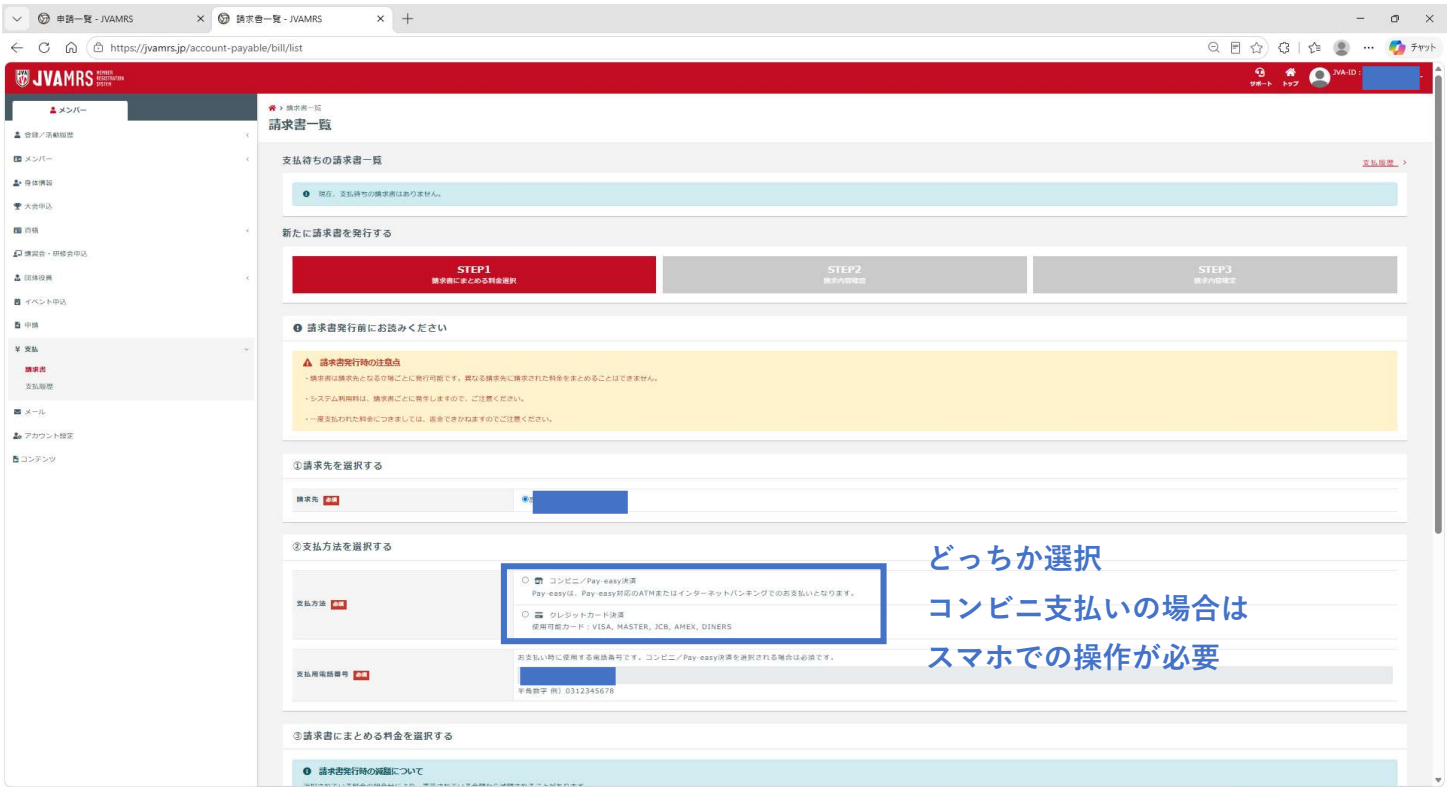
申請一覧 - JVAMRS
請求書一覧 - JVAMRS
https://jvamrs.jp/account-payable/bill/list
チャット

JVAMRS MEMBER REGISTRATION SYSTEM
サポート トップ JVA-ID :

メンバー
会員／活動履歴
メンバー
登録情報
大会申込
資格
講習会・研修会申込
団体役員
イベント申込
申請
支払
請求書
支払履歴
メール
アカウント設定
コンテンツ

請求書一覧
請求書一覧

支払待ちの請求書一覧
支払履歴 >
現在、支払待ちの請求書はありません。

新たに請求書を発行する

STEP1
請求書にまとめる料金選択
STEP2
請求内容確認
STEP3
請求内容確定

請求書発行前にお読みください

請求書発行時の注意点
・請求書は請求先となる分毎ごとに発行可能です。異なる請求先に請求された料金をまとめることはできません。
・システム利用料は、請求書ごとに発生しますので、ご注意ください。
・一度支払われた料金につきましては、返金できかねますのでご注意ください。

①請求先を選択する
請求先 必須

②支払方法を選択する
支払方法 必須
コンビニ／Pay-easy決済
Pay-easyは、Pay-easy対応のATMまたはインターネットバンキングでのお支払いとなります。
クレジットカード決済
使用可能カード：VISA, MASTER, JCB, AMEX, DINERS

支払用電話番号 必須
お支払い時に使用する電話番号です。コンビニ／Pay-easy決済を選択される場合は必須です。
半角数字 例）0312345678

どっちか選択
コンビニ支払いの場合は
スマホでの操作が必要

③請求書にまとめる料金を選択する
請求書発行時の減額について
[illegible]